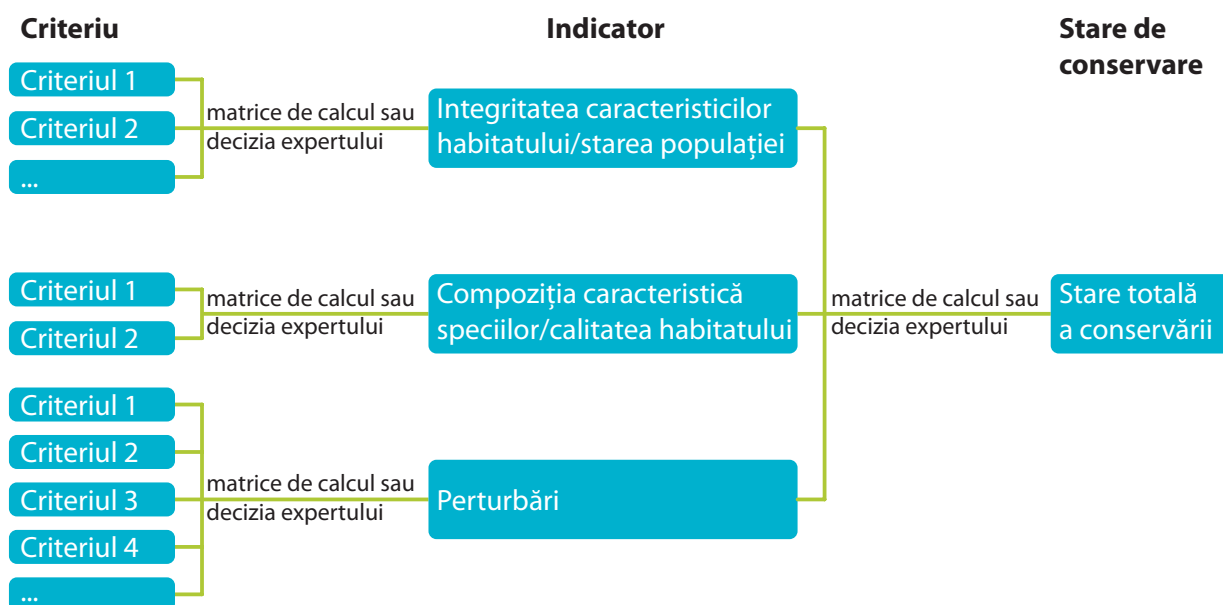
Criteriu

Indicator

Stare de conservare

Criteriul 1
Criteriul 2
...

matrice de calcul sau decizia expertului

Integritatea caracteristicilor habitatului/starea populației

Criteriul 1
Criteriul 2

matrice de calcul sau decizia expertului

Compoziția caracteristică speciilor/calitatea habitatului

matrice de calcul sau decizia expertului

Stare totală a conservării

Criteriul 1
Criteriul 2
Criteriul 3
Criteriul 4
...

matrice de calcul sau decizia expertului

Perturbări